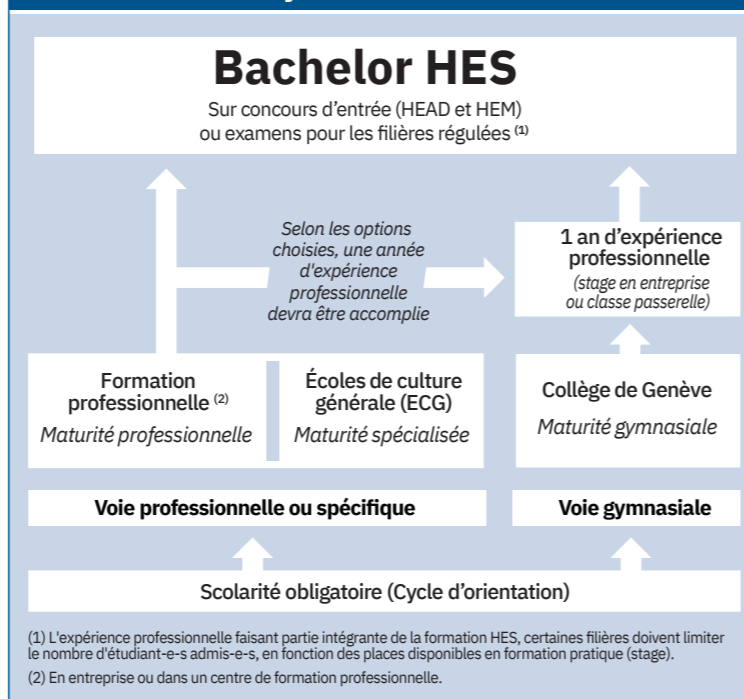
Bachelor HES

Sur concours d'entrée (HEAD et HEM) ou examens pour les filières régulées (1)

Selon les options choisies, une année d'expérience professionnelle devra être accomplie

1 an d'expérience professionnelle
(stage en entreprise ou classe passerelle)

Formation professionnelle (2)
Maturité professionnelle

Écoles de culture générale (ECG)
Maturité spécialisée

Collège de Genève
Maturité gymnasiale

Voie professionnelle ou spécifique

Voie gymnasiale

Scolarité obligatoire (Cycle d'orientation)

(1) L'expérience professionnelle faisant partie intégrante de la formation HES, certaines filières doivent limiter le nombre d'étudiant-e-s admis-e-s, en fonction des places disponibles en formation pratique (stage).

(2) En entreprise ou dans un centre de formation professionnelle.